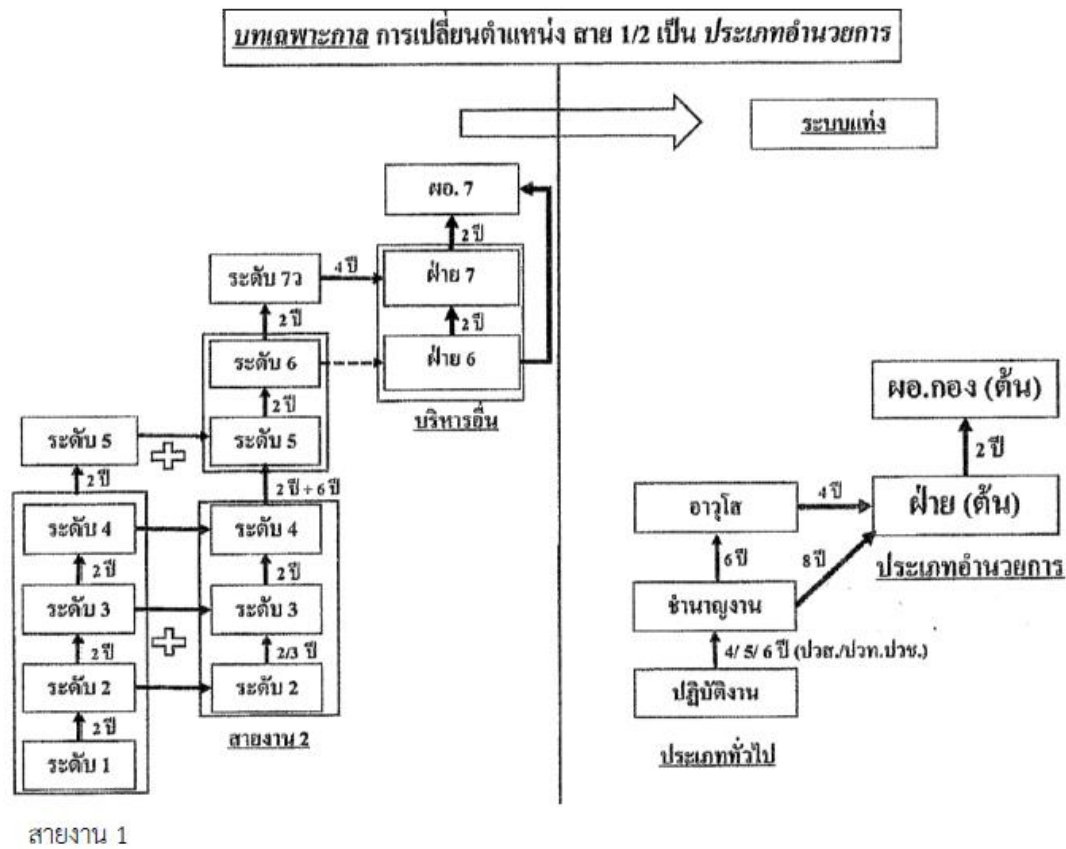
บทเฉพาะกาล การเปลี่ยนตำแหน่ง สาย 1/2 เป็น ประเภทอำนวยการ

ระบบแท่ง

ผอ. 7

2 ปี

ระดับ 7ว

4 ปี

ฝ่าย 7

2 ปี

2 ปี

ระดับ 6

ฝ่าย 6

2 ปี

บริหารอื่น

ระดับ 5

ระดับ 5

2 ปี

2 ปี + 6 ปี

ระดับ 4

ระดับ 4

2 ปี

2 ปี

ระดับ 3

ระดับ 3

2 ปี

2/3 ปี

ระดับ 2

ระดับ 2

2 ปี

ระดับ 1

สายงาน 2

ผอ.กอง (ต้น)

2 ปี

อาวุโส

4 ปี

ฝ่าย (ต้น)

6 ปี

8 ปี

ประเภทอำนวยการ

ชำนาญงาน

4/ 5/ 6 ปี (ปวส./ปวท.ปวช.)

ปฏิบัติงาน

ประเภททั่วไป

สายงาน 1